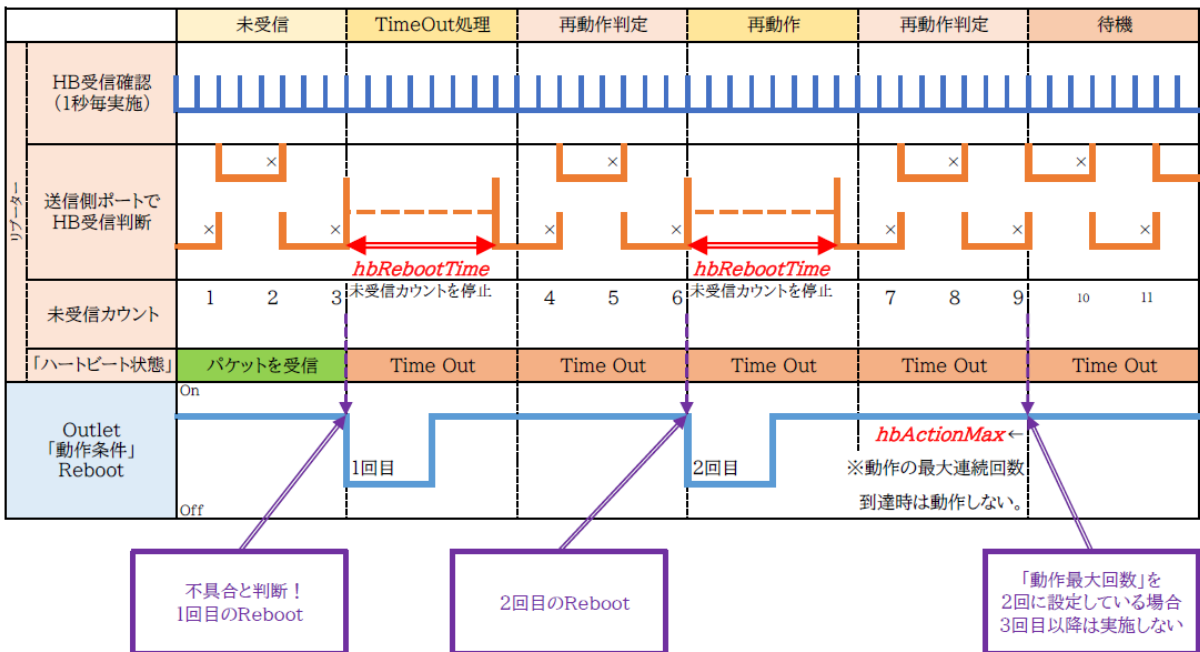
| | 未受信 | TimeOut処理 | 再動作判定 | 再動作 | 再動作判定 | 待機 |
|---|---|---|---|---|---|---|
| HB受信確認（1秒毎実施） | | | | | | |
| 送信側ポートでHB受信判断 | | hbRebootTime | | hbRebootTime | | |
| 未受信カウント | 1 2 3 | 未受信カウントを停止 | 4 5 6 | 未受信カウントを停止 | 7 8 9 | 10 11 |
| 「ハートビート状態」 | パケットを受信 | Time Out | Time Out | Time Out | Time Out | Time Out |
| Outlet「動作条件」Reboot | On Off | 1回目 | | 2回目 | hbActionMax← ※動作の最大連続回数到達時は動作しない。 | |

リブーター

不具合と判断！
1回目のReboot

2回目のReboot

「動作最大回数」を
2回に設定している場合
3回目以降は実施しない